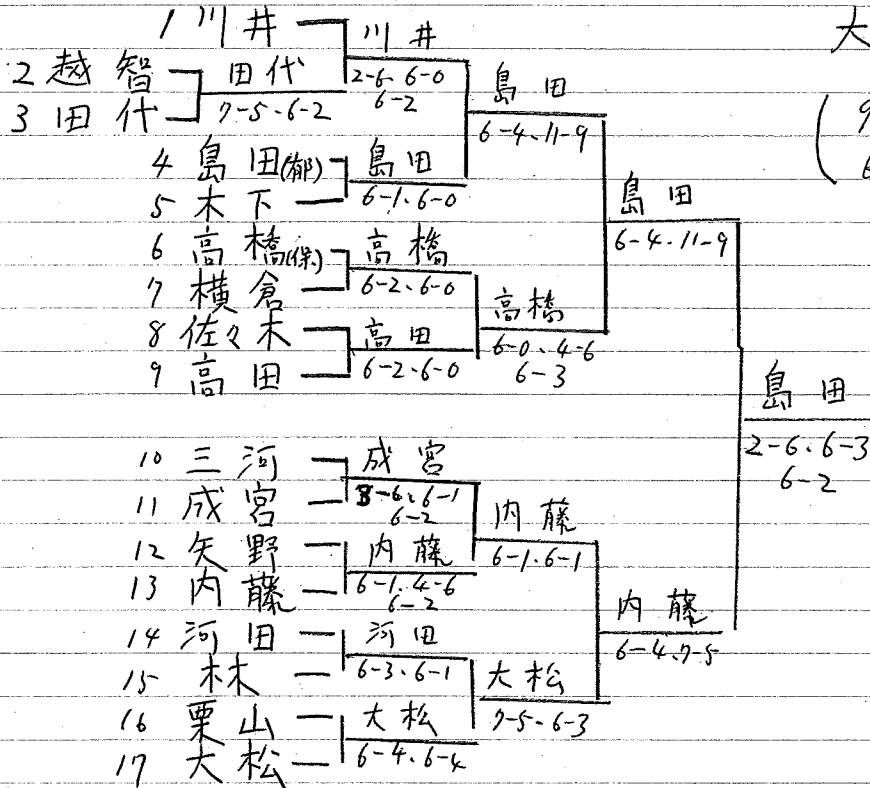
1 川井
2 越智
3 田代
4 島田(郁)
5 木下
6 高橋(保)
7 横倉
8 佐々木
9 高田
10 三河
11 成宮
12 矢野
13 内藤
14 河田
15 林
16 栗山
17 大松

川井
2-6.6-0
6-2
田代
7-5.6-2
島田
6-1.6-0
高橋
6-2.6-0
高田
6-2.6-0
成宮
8-6.6-1
6-2
内藤
6-1.4-6
6-2
河田
6-3.6-1
大松
6-4.6-4

島田
6-4.11-9
高橋
6-0.4-6
6-3
内藤
6-1.6-1
大松
7-5.6-3

島田
6-4.11-9
内藤
6-4.7-5

島田
2-6.6-3
6-2

大
9
6